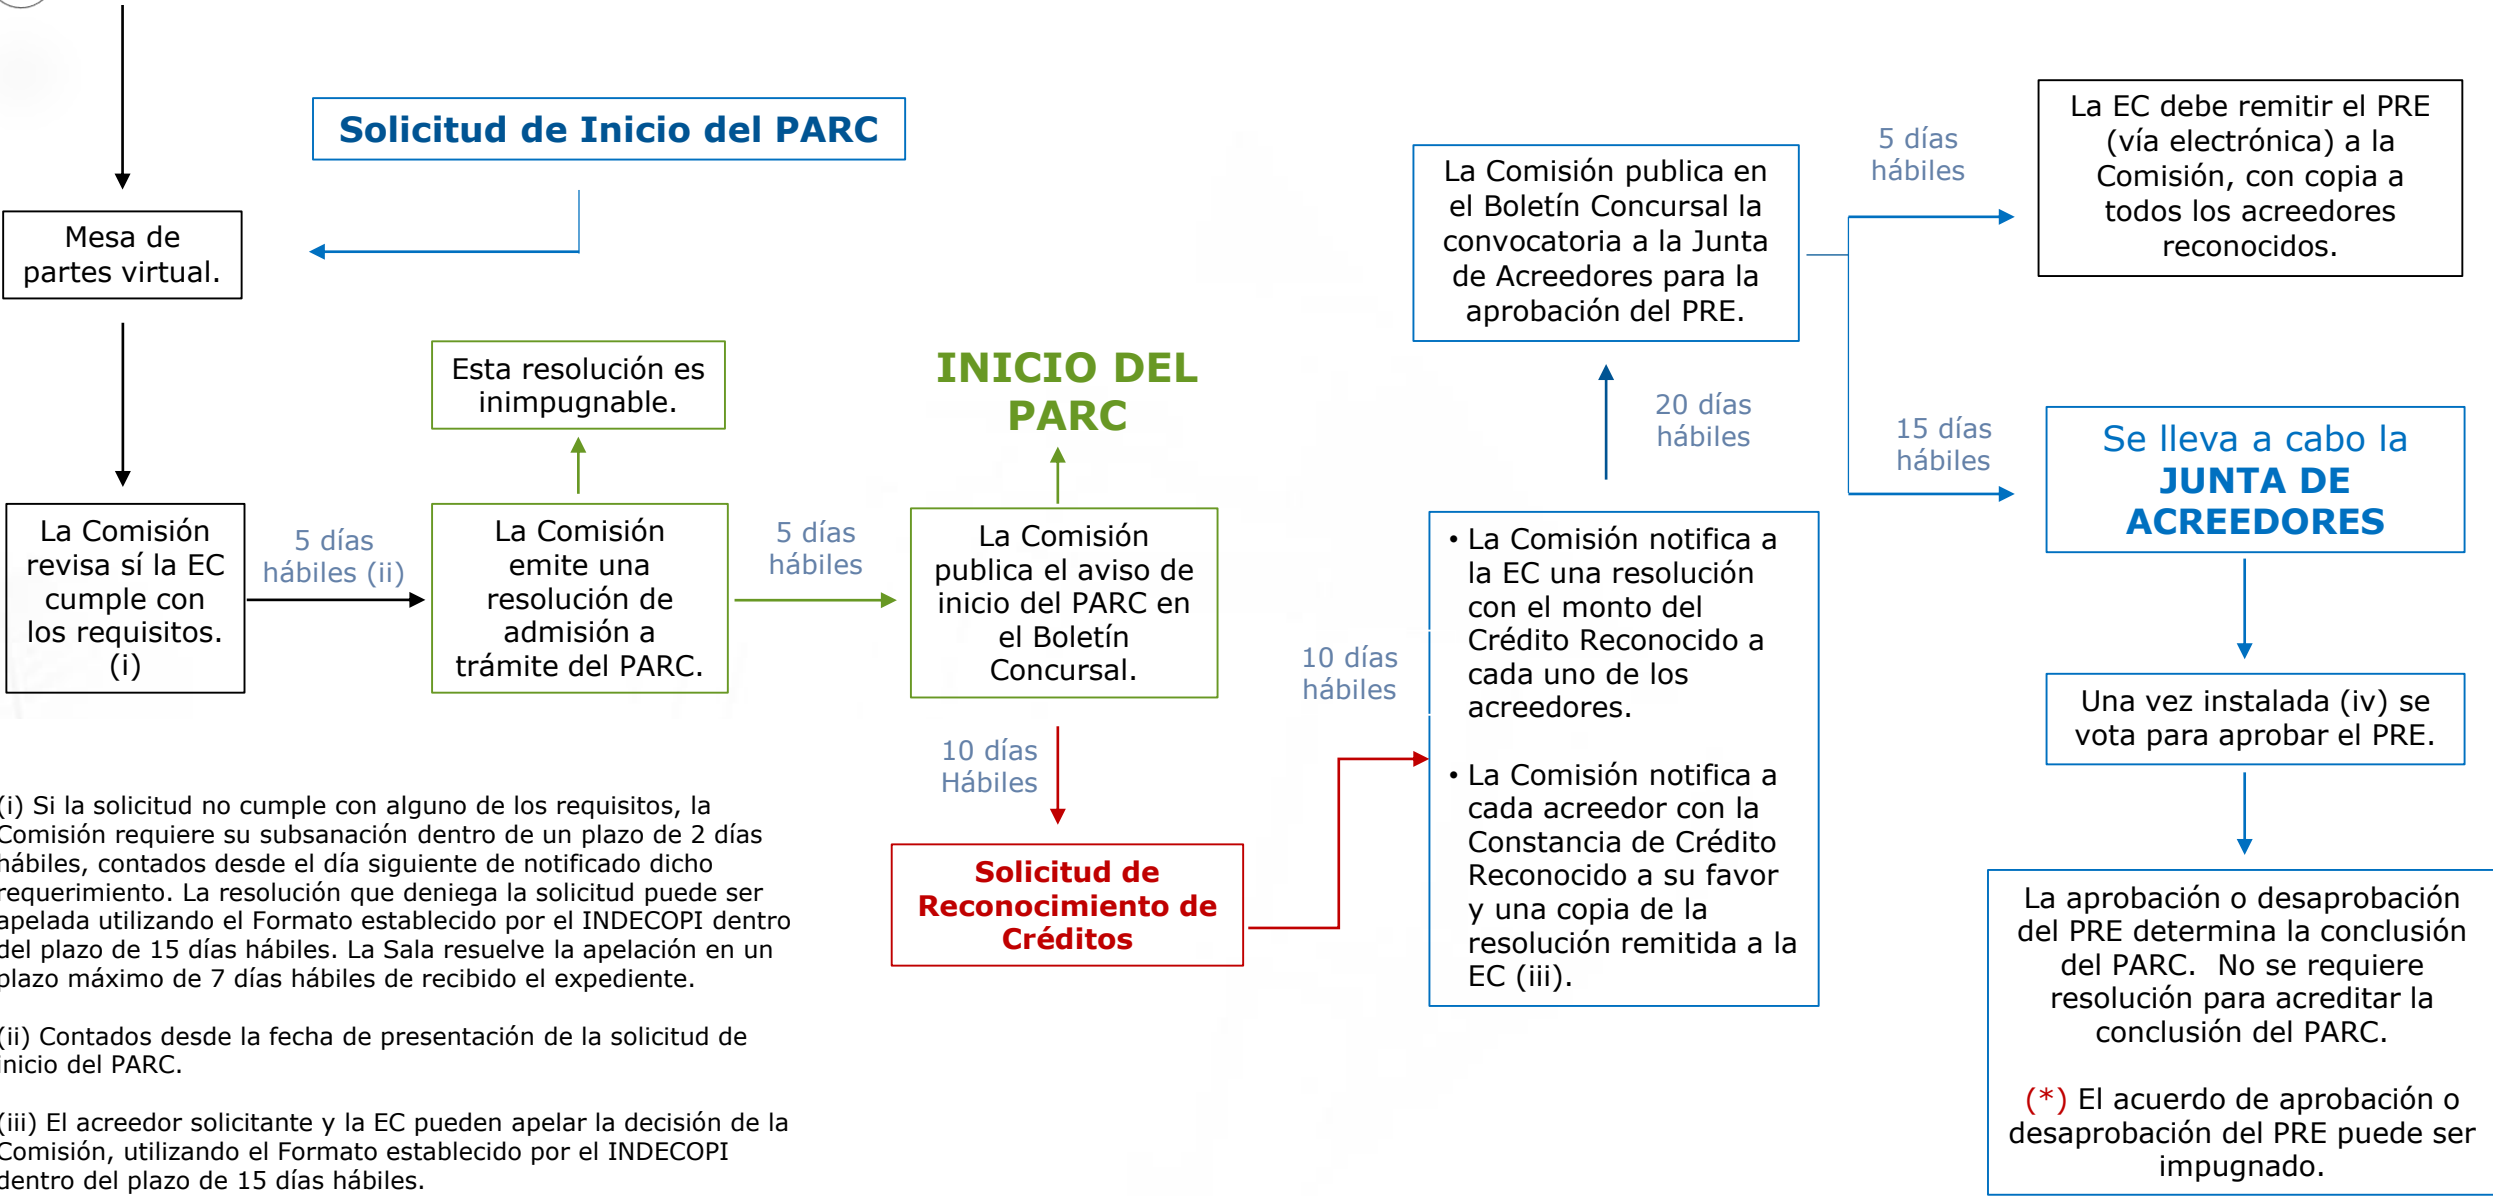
Solicitud de Inicio del PARC

Mesa de partes virtual.

La Comisión revisa sí la EC cumple con los requisitos. (i)

5 días hábiles (ii)

Esta resolución es inimpugnable.

La Comisión emite una resolución de admisión a trámite del PARC.

5 días hábiles

INICIO DEL PARC

La Comisión publica el aviso de inicio del PARC en el Boletín Concursal.

10 días Hábiles

Solicitud de Reconocimiento de Créditos

10 días hábiles

• La Comisión notifica a la EC una resolución con el monto del Crédito Reconocido a cada uno de los acreedores.

• La Comisión notifica a cada acreedor con la Constancia de Crédito Reconocido a su favor y una copia de la resolución remitida a la EC (iii).

20 días hábiles

La Comisión publica en el Boletín Concursal la convocatoria a la Junta de Acreedores para la aprobación del PRE.

5 días hábiles

La EC debe remitir el PRE (vía electrónica) a la Comisión, con copia a todos los acreedores reconocidos.

15 días hábiles

Se lleva a cabo la JUNTA DE ACREEDORES

Una vez instalada (iv) se vota para aprobar el PRE.

La aprobación o desaprobación del PRE determina la conclusión del PARC. No se requiere resolución para acreditar la conclusión del PARC.

(*) El acuerdo de aprobación o desaprobación del PRE puede ser impugnado.

(i) Si la solicitud no cumple con alguno de los requisitos, la Comisión requiere su subsanación dentro de un plazo de 2 días hábiles, contados desde el día siguiente de notificado dicho requerimiento. La resolución que deniega la solicitud puede ser apelada utilizando el Formato establecido por el INDECOPI dentro del plazo de 15 días hábiles. La Sala resuelve la apelación en un plazo máximo de 7 días hábiles de recibido el expediente.

(ii) Contados desde la fecha de presentación de la solicitud de inicio del PARC.

(iii) El acreedor solicitante y la EC pueden apelar la decisión de la Comisión, utilizando el Formato establecido por el INDECOPI dentro del plazo de 15 días hábiles.